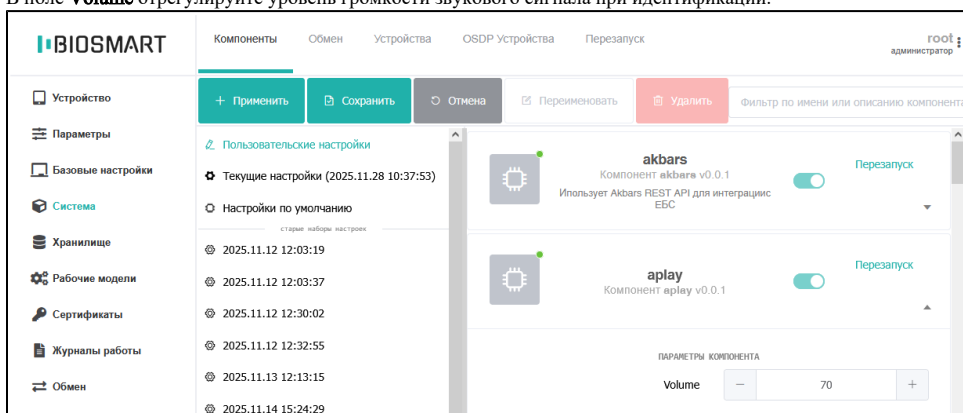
В поле **Volume** отрегулируйте уровень громкости звукового сигнала при идентификации.

BIOSMART

Компоненты Обмен Устройства OSDP Устройства Перезапуск

root
администратор

Устройство
Параметры
Базовые настройки
Система
Хранилище
Рабочие модели
Сертификаты
Журналы работы
Обмен

+ Применить
Сохранить
Отмена
Переименовать
Удалить
Фильтр по имени или описанию компонента

Пользовательские настройки
Текущие настройки (2025.11.28 10:37:53)
Настройки по умолчанию
старые наборы настроек
2025.11.12 12:03:19
2025.11.12 12:03:37
2025.11.12 12:30:02
2025.11.12 12:32:55
2025.11.13 12:13:15
2025.11.14 15:24:29

akbars
Компонент akbars v0.0.1
Использует Akbars REST API для интеграциис ЕБС
Перезапуск

aplay
Компонент aplay v0.0.1
Перезапуск

ПАРАМЕТРЫ КОМПОНЕНТА
Volume − 70 +